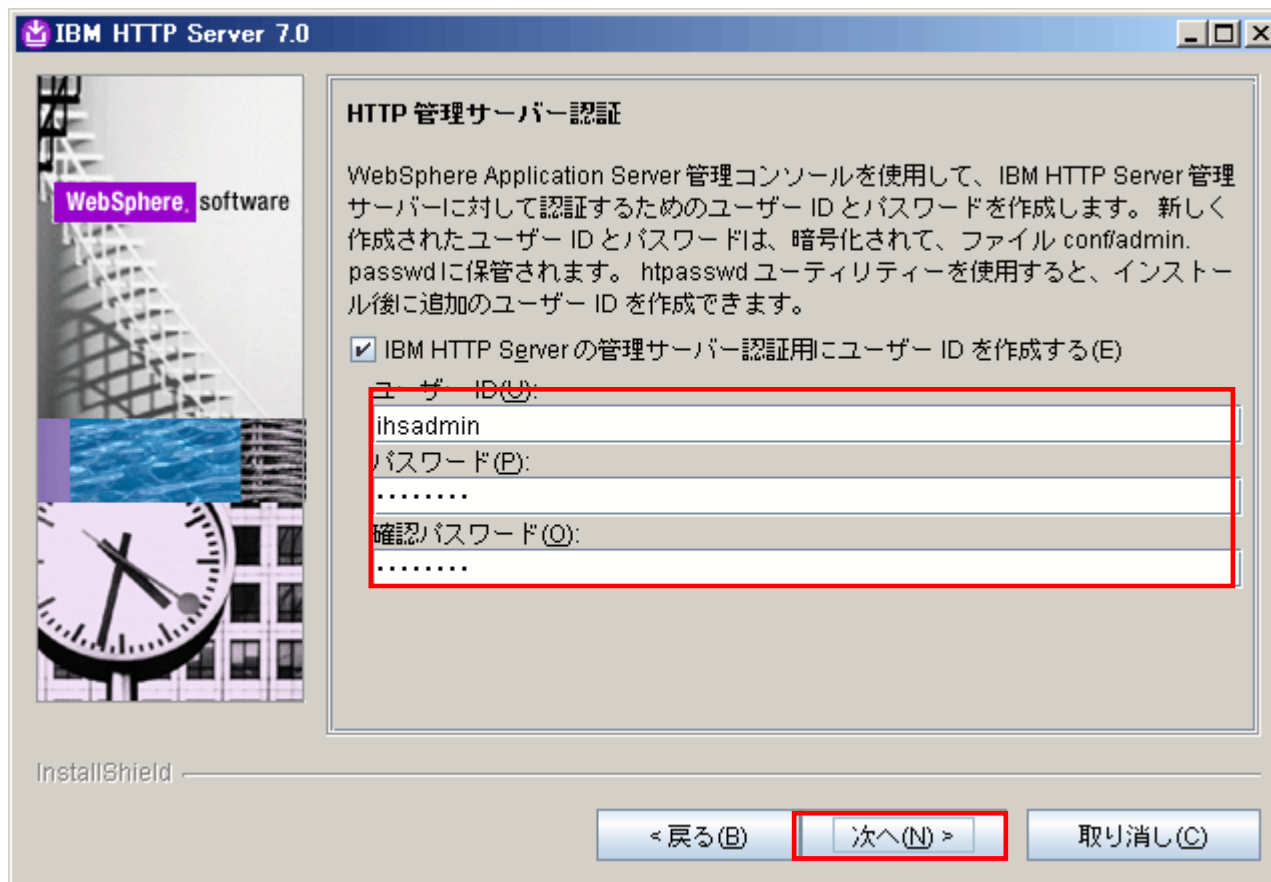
IBM HTTP Server 7.0

WebSphere. software

HTTP 管理サーバー認証

WebSphere Application Server 管理コンソールを使用して、IBM HTTP Server 管理サーバーに対して認証するためのユーザー ID とパスワードを作成します。 新しく作成されたユーザー ID とパスワードは、暗号化されて、ファイル conf/admin.passwd に保管されます。 htpasswd ユーティリティーを使用すると、インストール後に追加のユーザー ID を作成できます。

☑ IBM HTTP Server の管理サーバー認証用にユーザー ID を作成する(E)

ユーザー ID(U):

ihsadmin

パスワード(P):

•••••••••

確認パスワード(O):

•••••••••

InstallShield

< 戻る(B)

次へ(N) >

取り消し(C)